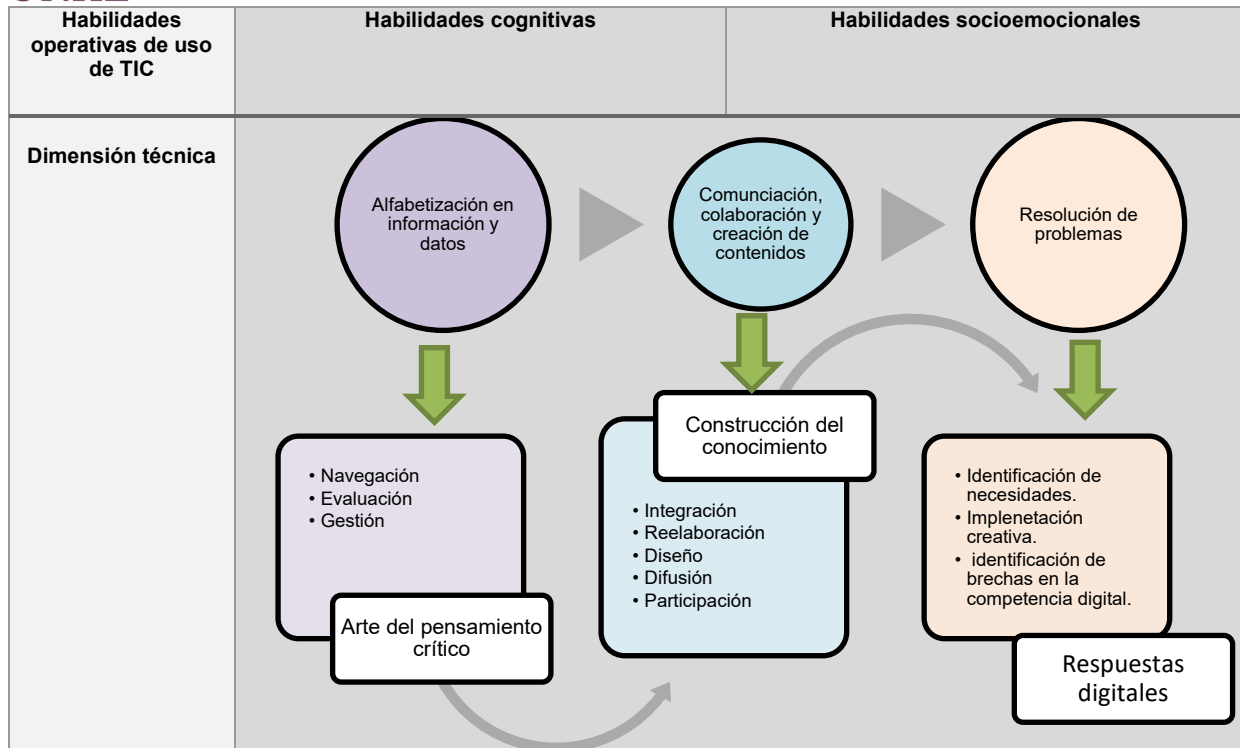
| Habilidades operativas de uso de TIC | Habilidades cognitivas | Habilidades socioemocionales |
|---|---|---|
| Dimensión técnica | | |

Alfabetización en información y datos

Comunciación, colaboración y creación de contenidos

Resolución de problemas

• Navegación
• Evaluación
• Gestión

Arte del pensamiento crítico

Construcción del conocimiento

• Integración
• Reelaboración
• Diseño
• Difusión
• Participación

• Identificación de necesidades.
• Implenetación creativa.
• identificación de brechas en la competencia digital.

Respuestas digitales